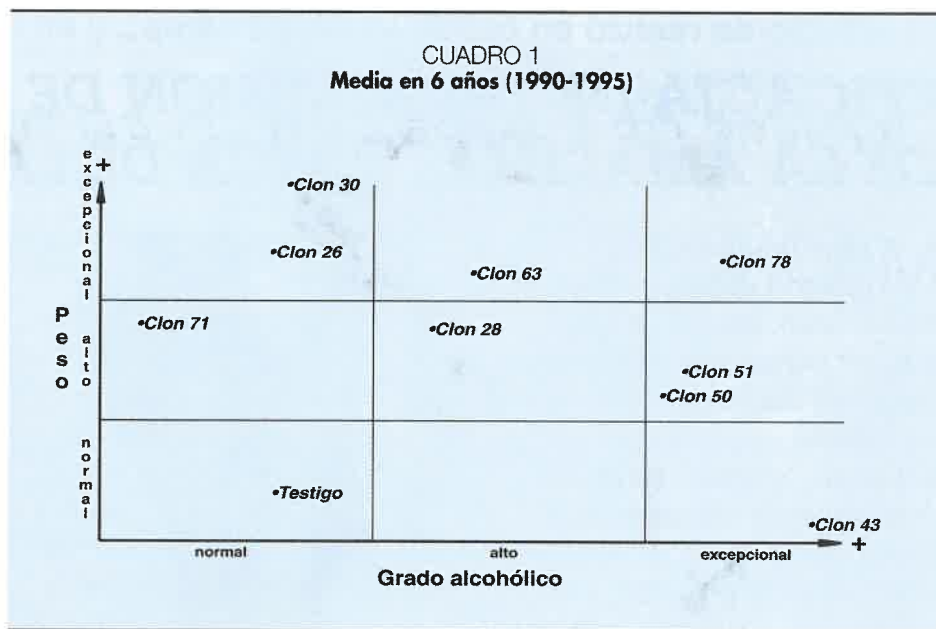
CUADRO 1
**Media en 6 años (1990-1995)**

+ excepcional

alto

normal

Peso

•Clon 30

•Clon 26

•Clon 63

•Clon 78

•Clon 71

•Clon 28

•Clon 51

•Clon 50

•Testigo

•Clon 43

normal

alto

excepcional

+

Grado alcohólico